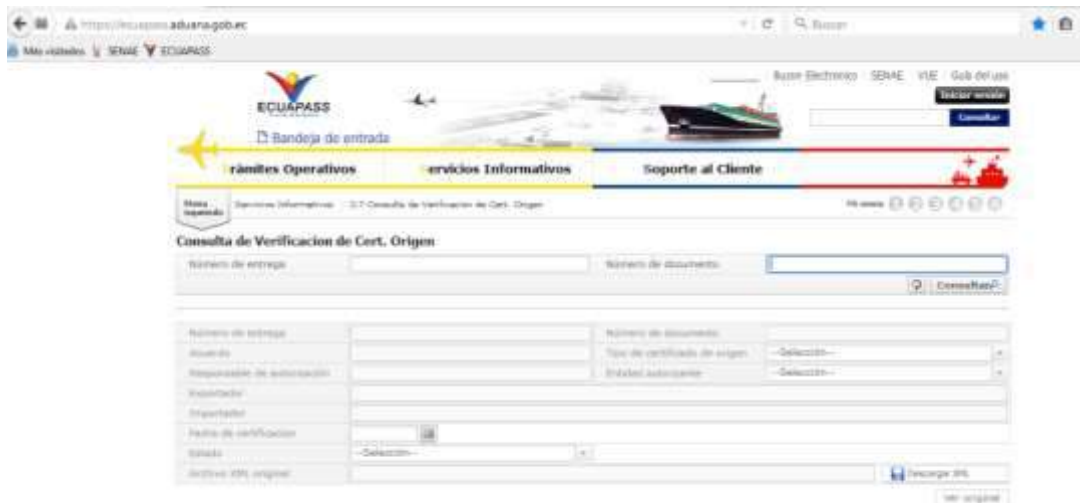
https://ecuapass.aduana.gob.ec
Buscar
Más visitados SENAE ECUAPASS

ECUAPASS
Buzón Electrónico SENAE VUE Guía del uso
Iniciar sesión
Consultar
Bandeja de entrada
rámites Operativos
ervicios Informativos
Soporte al Cliente

Menú expandido
Servicios Informativos > 3.7 Consulta de Verificacion de Cert. Origen
Mi menú

Consulta de Verificacion de Cert. Origen
Número de entrega
Número de documento
Consultar

Número de entrega
Número de documento
Acuerdo
Tipo de certificado de origen
--Selección--
Responsable de autorización
Entidad autorizante
--Selección--
Exportador
Importador
Fecha de certificación
Estado
--Selección--
Archivo XML original
Descargar XML
Ver original